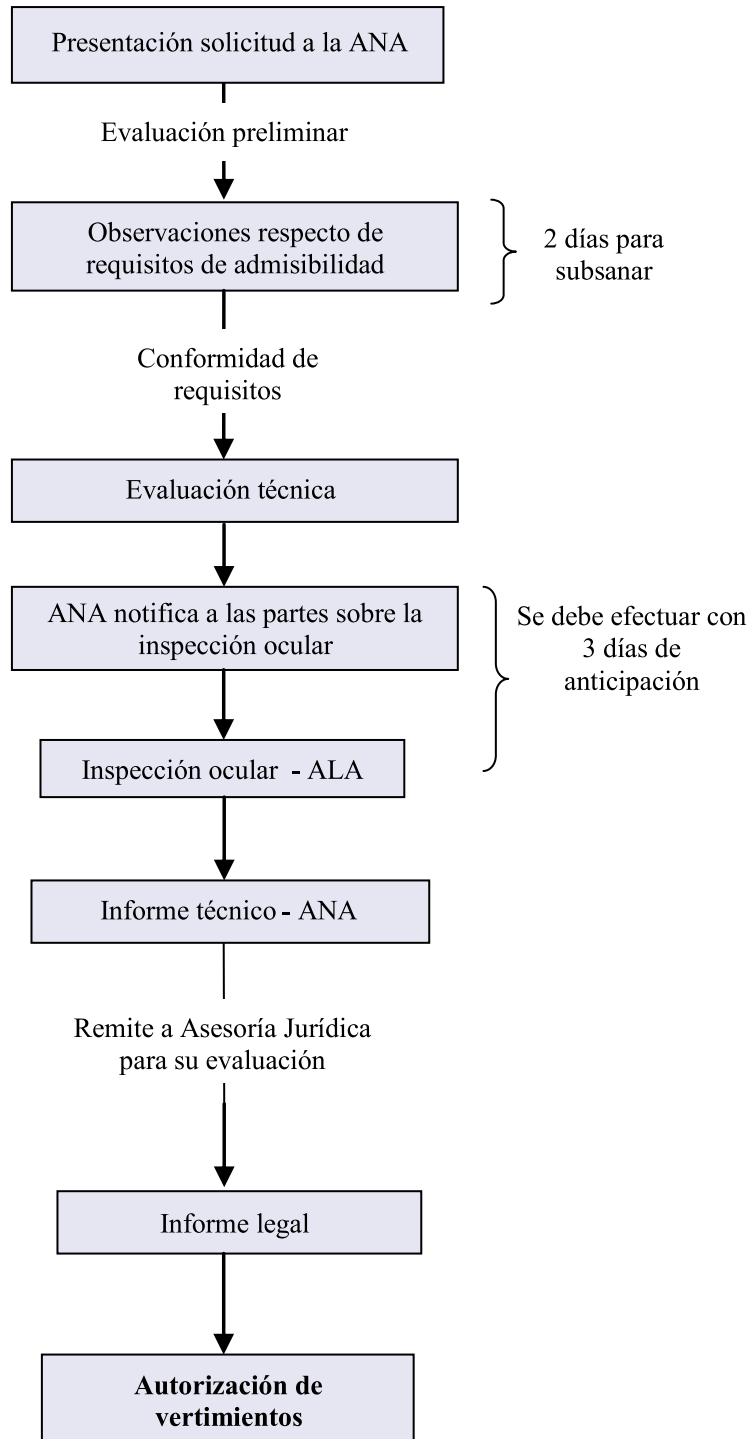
Presentación solicitud a la ANA

Evaluación preliminar

Observaciones respecto de requisitos de admisibilidad

2 días para subsanar

Conformidad de requisitos

Evaluación técnica

ANA notifica a las partes sobre la inspección ocular

Se debe efectuar con 3 días de anticipación

Inspección ocular - ALA

Informe técnico - ANA

Remite a Asesoría Jurídica para su evaluación

Informe legal

**Autorización de vertimientos**